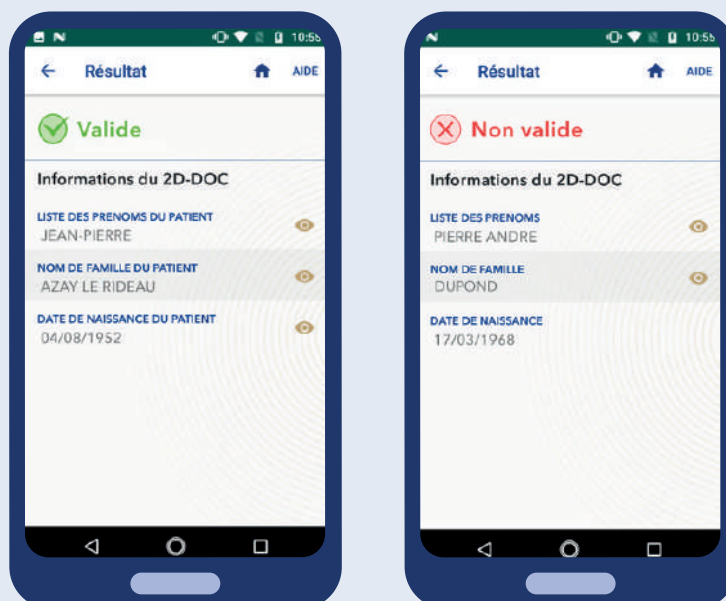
10:55

Résultat

AIDE

Valide

Informations du 2D-DOC

LISTE DES PRENOMS DU PATIENT
JEAN-PIERRE

NOM DE FAMILLE DU PATIENT
AZAY LE RIDEAU

DATE DE NAISSANCE DU PATIENT
04/08/1952

10:55

Résultat

AIDE

Non valide

Informations du 2D-DOC

LISTE DES PRENOMS
PIERRE ANDRE

NOM DE FAMILLE
DUPOND

DATE DE NAISSANCE
17/03/1968